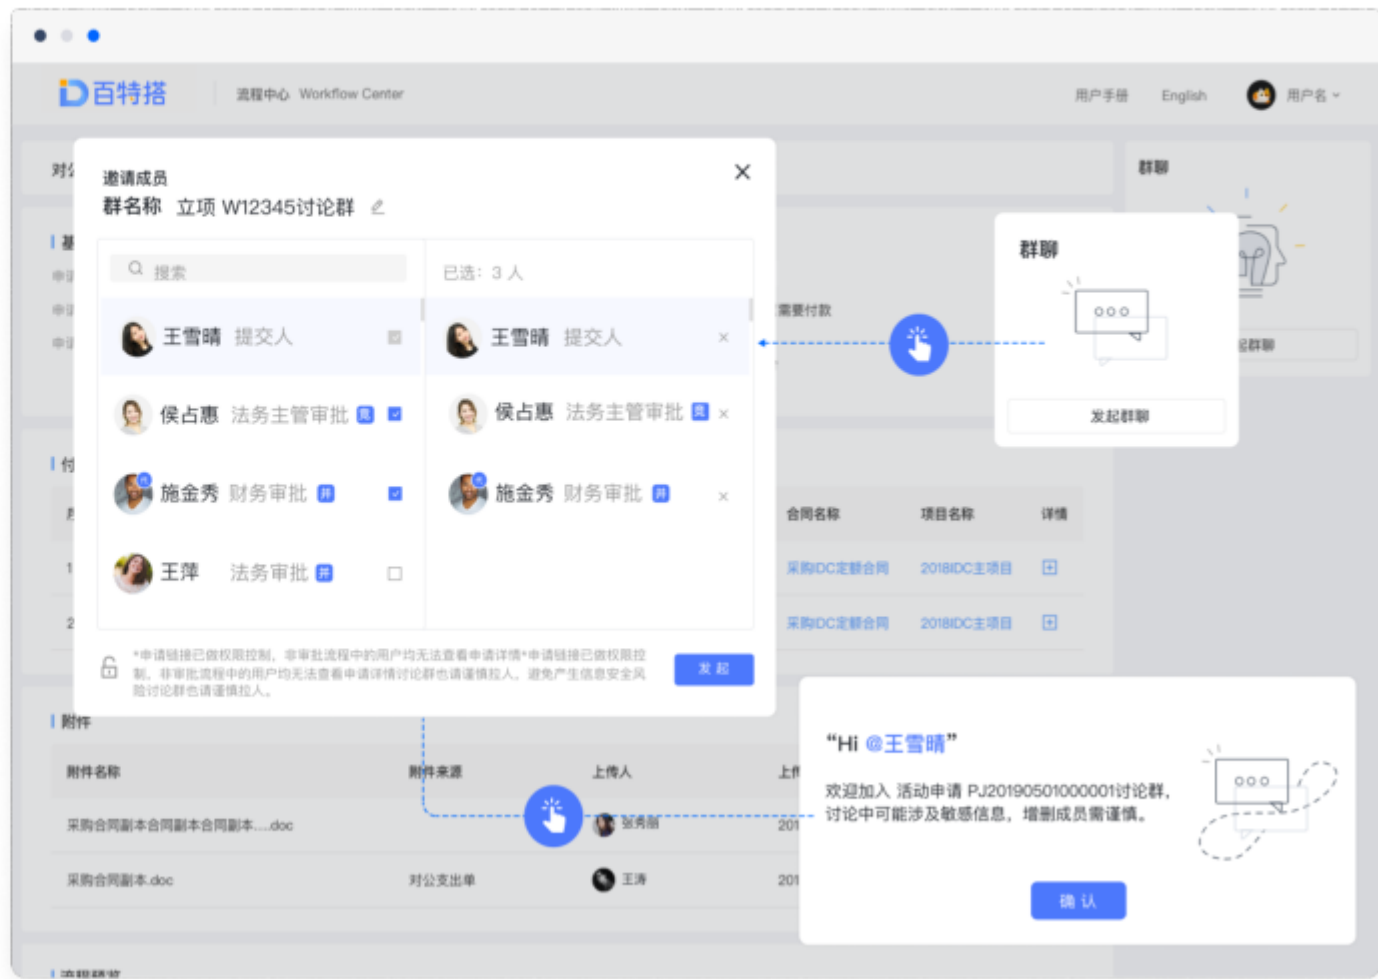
百特搭 流程中心 Workflow Center 用户手册 English 用户名

对

邀请成员
群名称 立项 W12345讨论群

搜索

王雪晴 提交人
侯占惠 法务主管审批
施金秀 财务审批
王萍 法务审批

已选：3 人
王雪晴 提交人 ×
侯占惠 法务主管审批 ×
施金秀 财务审批 ×

*申请链接已做权限控制，非审批流程中的用户均无法查看申请详情*申请链接已做权限控制，非审批流程中的用户均无法查看申请详情讨论群也请谨慎拉人，避免产生信息安全风险讨论群也请谨慎拉人。

发起

群聊

群聊
发起群聊

需要付款

合同名称 项目名称 详情
采购IDC定额合同 2018IDC主项目
采购IDC定额合同 2018IDC主项目

附件
附件名称 附件来源 上传人
采购合同副本合同副本合同副本....doc 张秀丽 201
采购合同副本.doc 对公支出单 王涛 201

“Hi @王雪晴”
欢迎加入 活动申请 PJ20190501000001讨论群，讨论中可能涉及及敏感信息，增删成员需谨慎。

确 认

流程意见